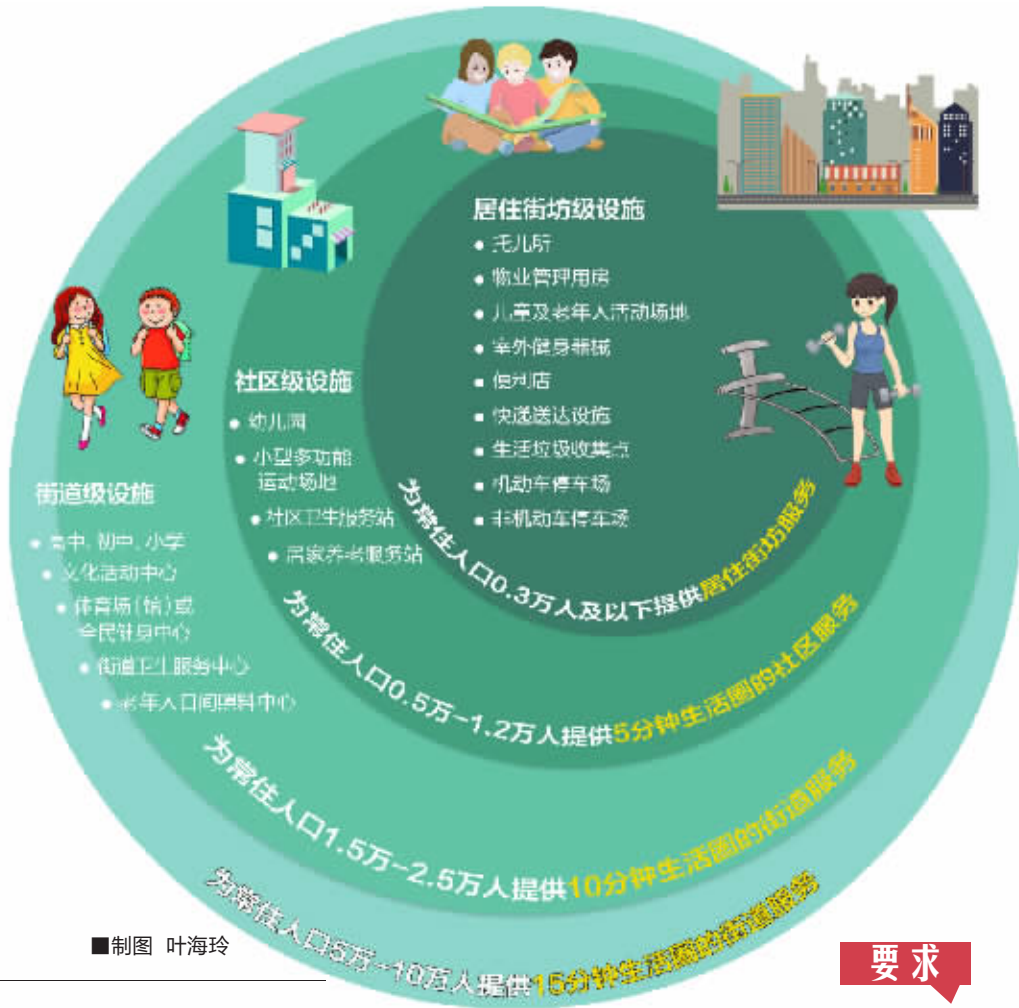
居住街坊级设施

• 托儿所
• 物业管理用房
• 儿童及老年人活动场地
• 室外健身器械
• 便利店
• 快递送达设施
• 生活垃圾收集点
• 机动车停车场
• 非机动车停车场

社区级设施

• 幼儿园
• 小型多功能运动场地
• 社区卫生服务站
• 居家养老服务站

街道级设施

• 高中、初中、小学
• 文化活动中心
• 体育场（馆）或全民健身中心
• 街道卫生服务中心
• 老年人日间照料中心

为常住人口0.3万人及以下提供居住街坊服务

为常住人口0.5万–1.2万人提供5分钟生活圈的社区服务

为常住人口1.5万–2.5万人提供10分钟生活圈的街道服务

为常住人口5万–10万人提供15分钟生活圈的街道服务

■制图 叶海玲

要求